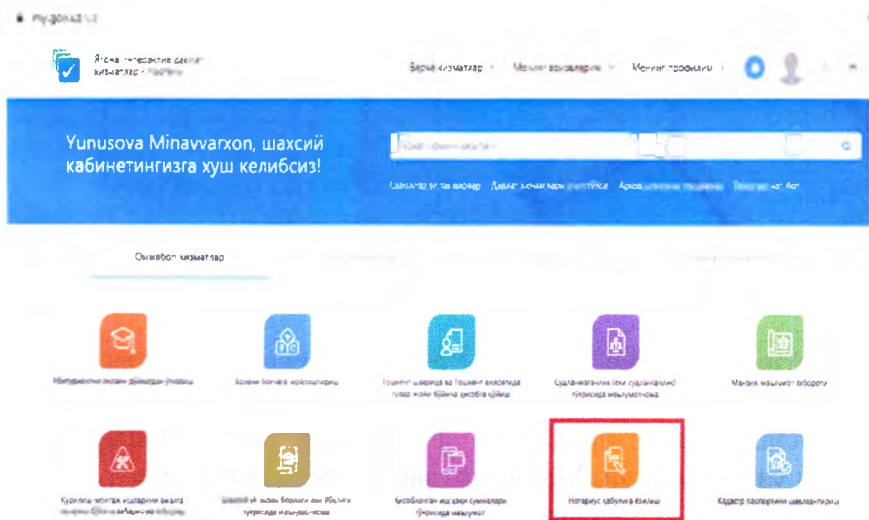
my.gov.uz

Ягона интерактив давлат хизматлар портали

Барча хизматлар · Менинг аризаларим · Менинг профилим

Yunusova Minavvarxon, шахсий кабинетингизга хуш келибсиз!

Хизматни қидириш

Саволлар ва жавоблар · Давлат хизматлари реестри · Ариза ҳолатини текшириш · Телеграм бот

Оммабоп хизматлар

Абитуриентни онлайн рўйхатдан ўтказиш

Болани боғчага жойлаштириш

Тошкент шаҳрида ва Тошкент вилоятида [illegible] бўйича ҳисобга қўйиш

Судланганлик (ёки судланмаганлик) тўғрисида маълумотнома

Манзил маълумот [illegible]

Қурилиш-монтаж ишларини амалга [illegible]

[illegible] тўғрисида маълумотнома

Ҳисобланган иш ҳақи суммалари тўғрисида маълумот

Нотариус қабулига ёзилиш

Кадастр паспортини шакллантириш